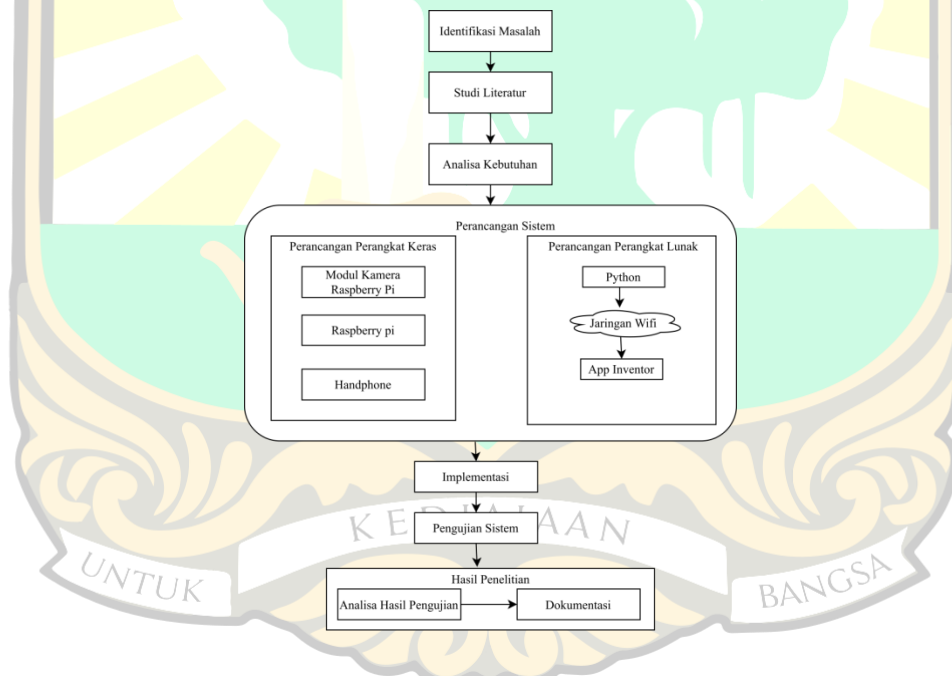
Identifikasi Masalah

Studi Literatur

Analisa Kebutuhan

Perancangan Sistem

Perancangan Perangkat Keras

Modul Kamera Raspberry Pi

Raspberry pi

Handphone

Perancangan Perangkat Lunak

Python

Jaringan Wifi

App Inventor

Implementasi

Pengujian Sistem

Hasil Penelitian

Analisa Hasil Pengujian

Dokumentasi

KEDJAJAAN

UNTUK

BANGSA